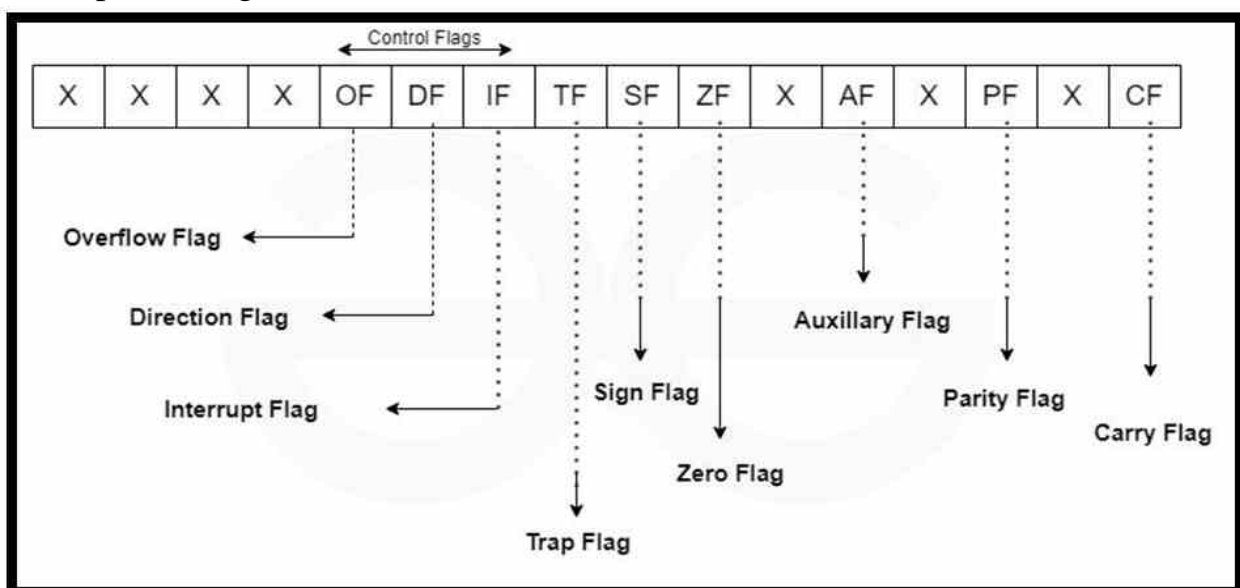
Control Flags

| X | X | X | X | OF | DF | IF | TF | SF | ZF | X | AF | X | PF | X | CF |
|---|---|---|---|---|---|---|---|---|---|---|---|---|---|---|---|

Overflow Flag

Direction Flag

Interrupt Flag

Trap Flag

Sign Flag

Zero Flag

Auxillary Flag

Parity Flag

Carry Flag